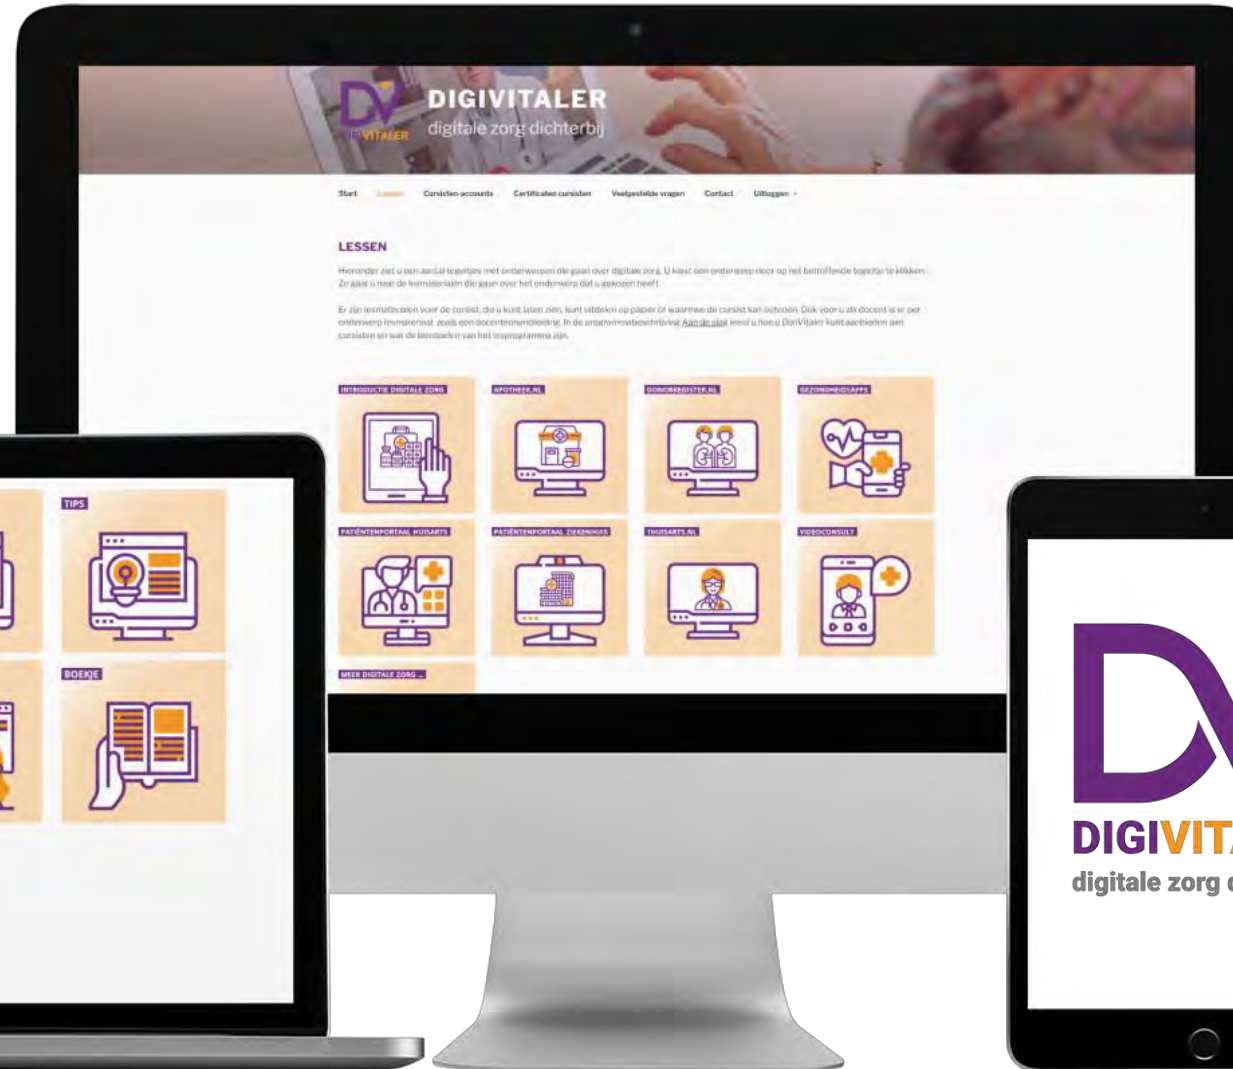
DIGIVITALER
digitale zorg dichterbij

DIGIVITALER

Start Lessen Cursisten accounts Certificaten cursisten Veelgestelde vragen Contact Uitloggen

LESSEN

Hieronder ziet u een aantal tegeltjes met onderwerpen die gaan over digitale zorg. U kiest een onderwerp door op het betreffende tegeltje te klikken. Zo gaat u naar de lesmaterialen die gaan over het onderwerp dat u gekozen heeft.

Er zijn lesmaterialen voor de cursist, die u kunt laten zien, kunt uitdelen op papier of waarmee de cursist kan oefenen. Ook voor u als docent is er per onderwerp lesmateriaal, zoals een docentenhandleiding. In de programmabeschrijving Aan de slag leest u hoe u DigiVitaler kunt aanbieden aan cursisten en wat de bouwstenen van het lesprogramma zijn.

INTRODUCTIE DIGITALE ZORG
APOTHEEK.NL
DONORREGISTER.NL
GEZONDHEIDSAPPS
PATIËNTENPORTAAL HUISARTS
PATIËNTENPORTAAL ZIEKENHUIS
THUISARTS.NL
VIDEOCONSULT
MEER DIGITALE ZORG ...

TIPS
BOEKJE

DIGIVITA
digitale zorg d